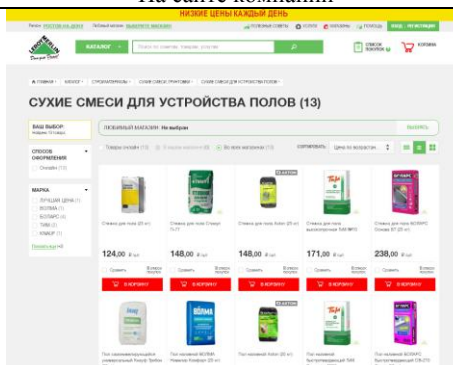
На сайте компании

НИЗКИЕ ЦЕНЫ КАЖДЫЙ ДЕНЬ

Регион: РОСТОВ-НА-ДОНУ Любимый магазин: ВЫБЕРИТЕ МАГАЗИН

ПОЛЕЗНЫЕ СОВЕТЫ УСЛУГИ КОНТАКТЫ ПОМОЩЬ ВХОД / РЕГИСТРАЦИЯ

LEROY MERLIN

КАТАЛОГ

СПИСОК ПОКУПОК КОРЗИНА

ГЛАВНАЯ КАТАЛОГ СТРОЙМАТЕРИАЛЫ СУХИЕ СМЕСИ И ГРУНТОВКИ СУХИЕ СМЕСИ ДЛЯ УСТРОЙСТВА ПОЛОВ

СУХИЕ СМЕСИ ДЛЯ УСТРОЙСТВА ПОЛОВ (13)

ВАШ ВЫБОР

ЛЮБИМЫЙ МАГАЗИН: Не выбран

ВЫБРАТЬ

СПОСОБ ОФОРМЛЕНИЯ

Товары онлайн (13) В вашем магазине (0) Во всех магазинах (13)

СОРТИРОВАТЬ Цена по возрастан...

МАРКА

ЛУЧШАЯ ЦЕНА (1)

ВОЛМА (1)

БОЛАРС (4)

ТИМ (1)

КНАУФ (1)

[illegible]

Стяжка для пола (25 кг)

Стяжка для пола Старатели

Стяжка для пола Axton (25 кг)

Стяжка для пола высокопрочная ТМ ФИТ

Стяжка для пола БОЛАРС Основа ЕТ (25 кг)

124,00 ₽/шт

148,00 ₽/шт

148,00 ₽/шт

171,00 ₽/шт

238,00 ₽/шт

Сравнить В список покупок

В КОРЗИНУ

Пол самовыравнивающийся универсальный Кнауф Трибон

Пол наливной ВОЛМА Нивелир Экспресс (20 кг)

Пол наливной Axton (25 кг)

Пол наливной быстротвердеющий ТМ

Пол наливной БОЛАРС Быстротвердеющий СФ-270